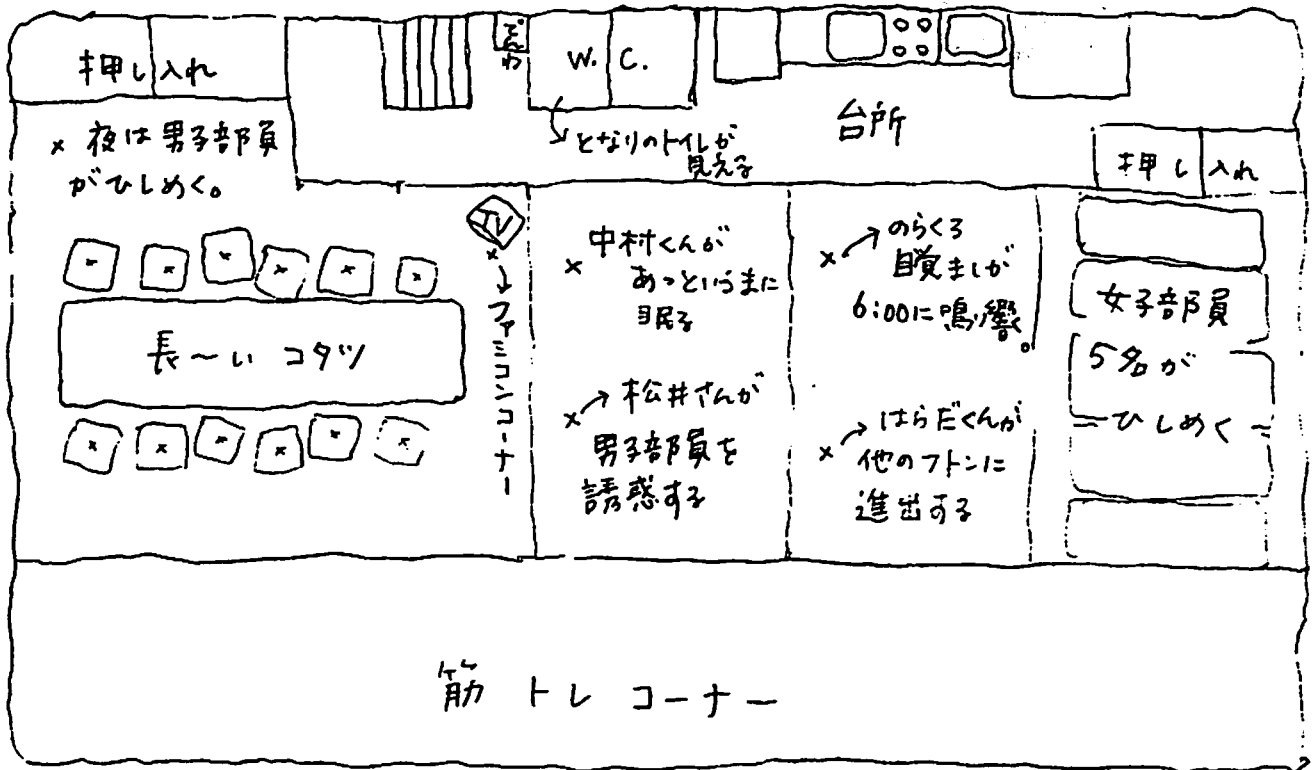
押し入れ

ふろ

W.C.

台所

押し入れ

× 夜は男子部員がひしめく。

となりのトイレが見える

TV

× ファミコンコーナー

× 中村くんがあっというまに眠る

× のらくろ目覚ましが6:00に鳴り響く。

女子部員

5名がひしめく

長〜い コタツ

× 松井さんが男子部員を誘惑する

× はらだくんが他のフトンに進出する

筋トレコーナー